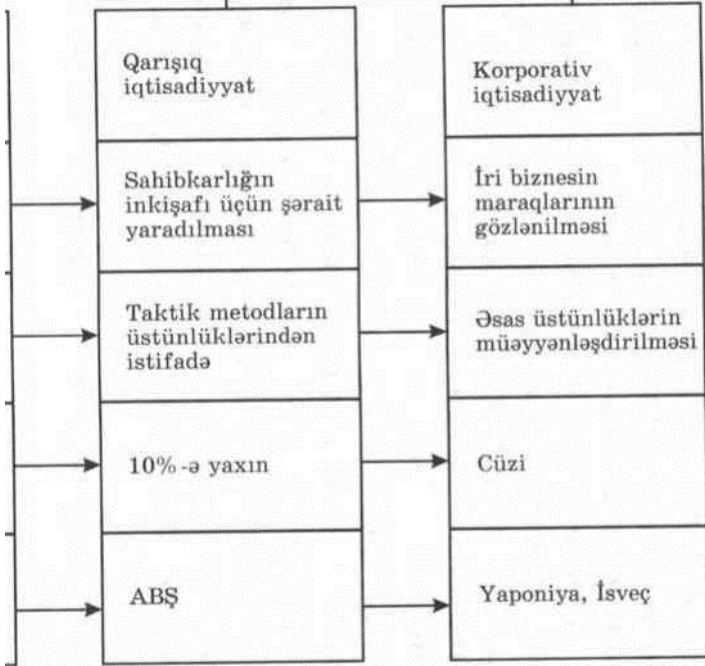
Qarışıq iqtisadiyyat

Sahibkarlığın inkişafı üçün şərait yaradılması

Taktik metodların üstünlüklərindən istifadə

10%-ə yaxın

ABŞ

Korporativ iqtisadiyyat

İri biznesin maraqlarının gözlənilməsi

Əsas üstünlüklərin müəyyənləşdirilməsi

Cüzi

Yaponiya, İsveç